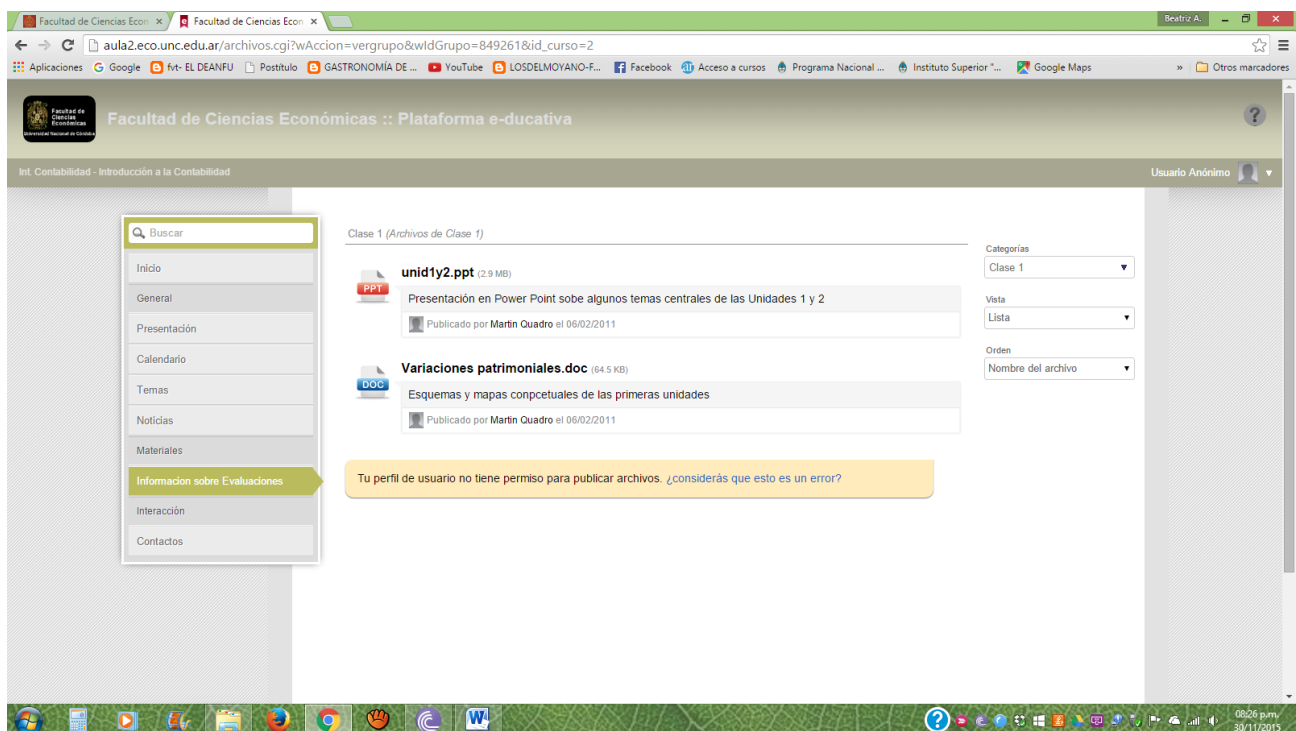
Facultad de Ciencias Econ ×
Facultad de Ciencias Econ ×
Beatriz A.
aula2.eco.unc.edu.ar/archivos.cgi?wAccion=vergrupo&wIdGrupo=849261&id_curso=2
Aplicaciones Google fvt- EL DEANFU Postítulo GASTRONOMÍA DE ... YouTube LOSDELMOYANO-F... Facebook Acceso a cursos Programa Nacional ... Instituto Superior "... Google Maps » Otros marcadores

Facultad de Ciencias Económicas Universidad Nacional de Córdoba
Facultad de Ciencias Económicas :: Plataforma e-ducativa

Int. Contabilidad - Introducción a la Contabilidad
Usuario Anónimo

Buscar
Inicio
General
Presentación
Calendario
Temas
Noticias
Materiales
Informacion sobre Evaluaciones
Interacción
Contactos

Clase 1 (Archivos de Clase 1)

PPT
unid1y2.ppt (2.9 MB)
Presentación en Power Point sobe algunos temas centrales de las Unidades 1 y 2
Publicado por Martin Quadro el 06/02/2011

DOC
Variaciones patrimoniales.doc (64.5 KB)
Esquemas y mapas conpcetuales de las primeras unidades
Publicado por Martin Quadro el 06/02/2011

Tu perfil de usuario no tiene permiso para publicar archivos. ¿considerás que esto es un error?

Categorías
Clase 1
Vista
Lista
Orden
Nombre del archivo

08:26 p.m.
30/11/2015